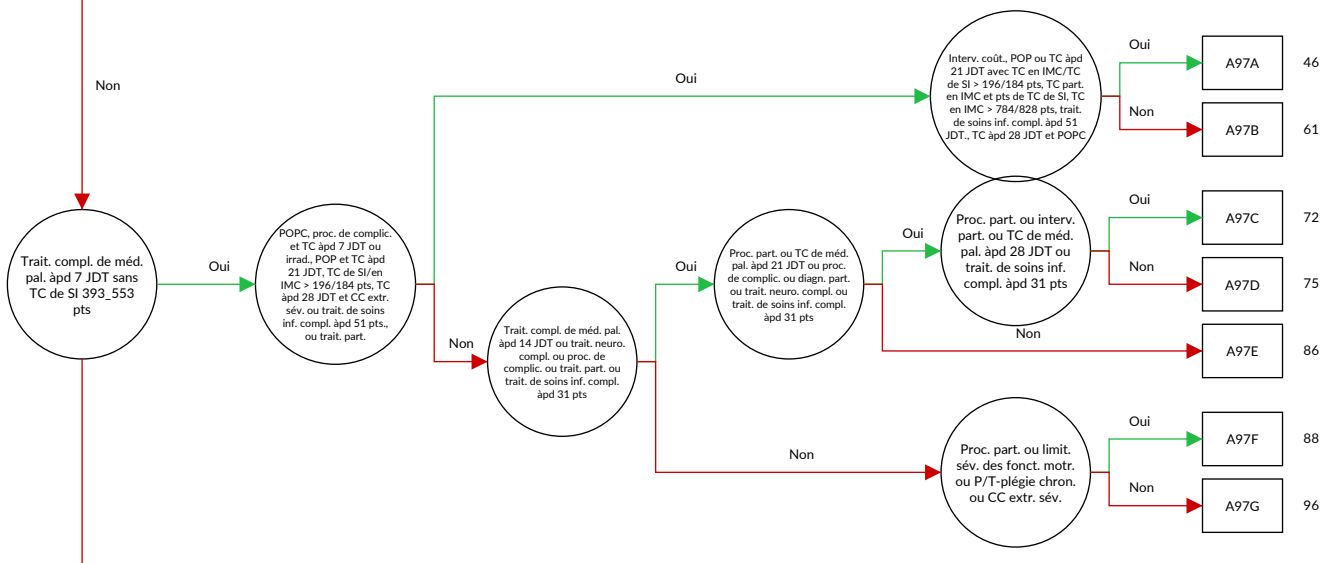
Non

Trait. compl. de méd. pal. àpd 7 JDT sans TC de SI 393_553 pts

Oui

POPC, proc. de complic. et TC àpd 7 JDT ou irrad., POP et TC àpd 21 JDT, TC de SI/en IMC > 196/184 pts, TC àpd 28 JDT et CC extr. sév. ou trait. de soins inf. compl. àpd 51 pts., ou trait. part.

Oui

Interv. coût., POP ou TC àpd 21 JDT avec TC en IMC/TC de SI > 196/184 pts, TC part. en IMC et pts de TC de SI, TC en IMC > 784/828 pts, trait. de soins inf. compl. àpd 51 JDT., TC àpd 28 JDT et POPC

Oui

A97A

46

Non

A97B

61

Non

Trait. compl. de méd. pal. àpd 14 JDT ou trait. neuro. compl. ou proc. de complic. ou trait. part. ou trait. de soins inf. compl. àpd 31 pts

Oui

Proc. part. ou TC de méd. pal. àpd 21 JDT ou proc. de complic. ou diagn. part. ou trait. neuro. compl. ou trait. de soins inf. compl. àpd 31 pts

Oui

Proc. part. ou interv. part. ou TC de méd. pal. àpd 28 JDT ou trait. de soins inf. compl. àpd 31 pts

Oui

A97C

72

Non

A97D

75

Non

A97E

86

Non

Proc. part. ou limit. sév. des fonct. motr. ou P/T-plégie chron. ou CC extr. sév.

Oui

A97F

88

Non

A97G

96